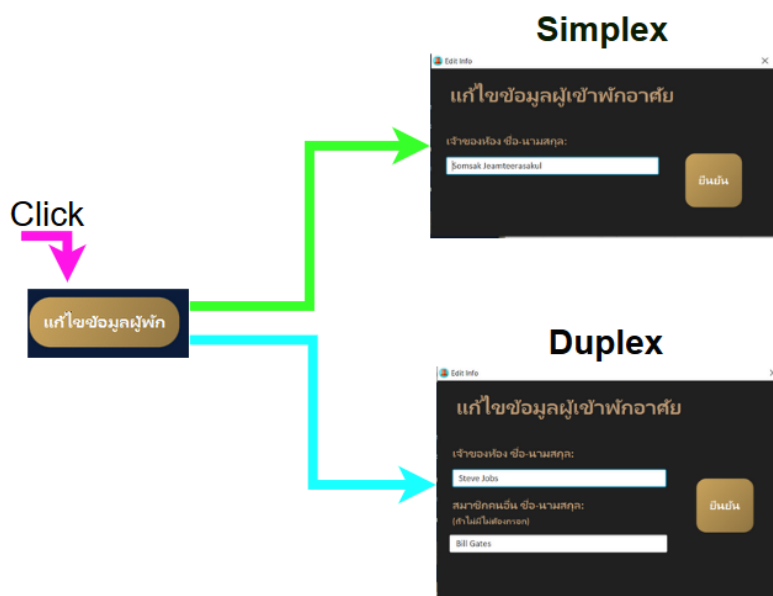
Simplex

Edit Info

แก้ไขข้อมูลผู้เข้าพักอาศัย

เจ้าของห้อง ชื่อ-นามสกุล:

Somsak Jeamteerasakul

ยืนยัน

Click

แก้ไขข้อมูลผู้พัก

Duplex

Edit Info

แก้ไขข้อมูลผู้เข้าพักอาศัย

เจ้าของห้อง ชื่อ-นามสกุล:

Steve Jobs

สมาชิกคนอื่น ชื่อ-นามสกุล:
(ถ้าไม่มีไม่ต้องกรอก)

Bill Gates

ยืนยัน